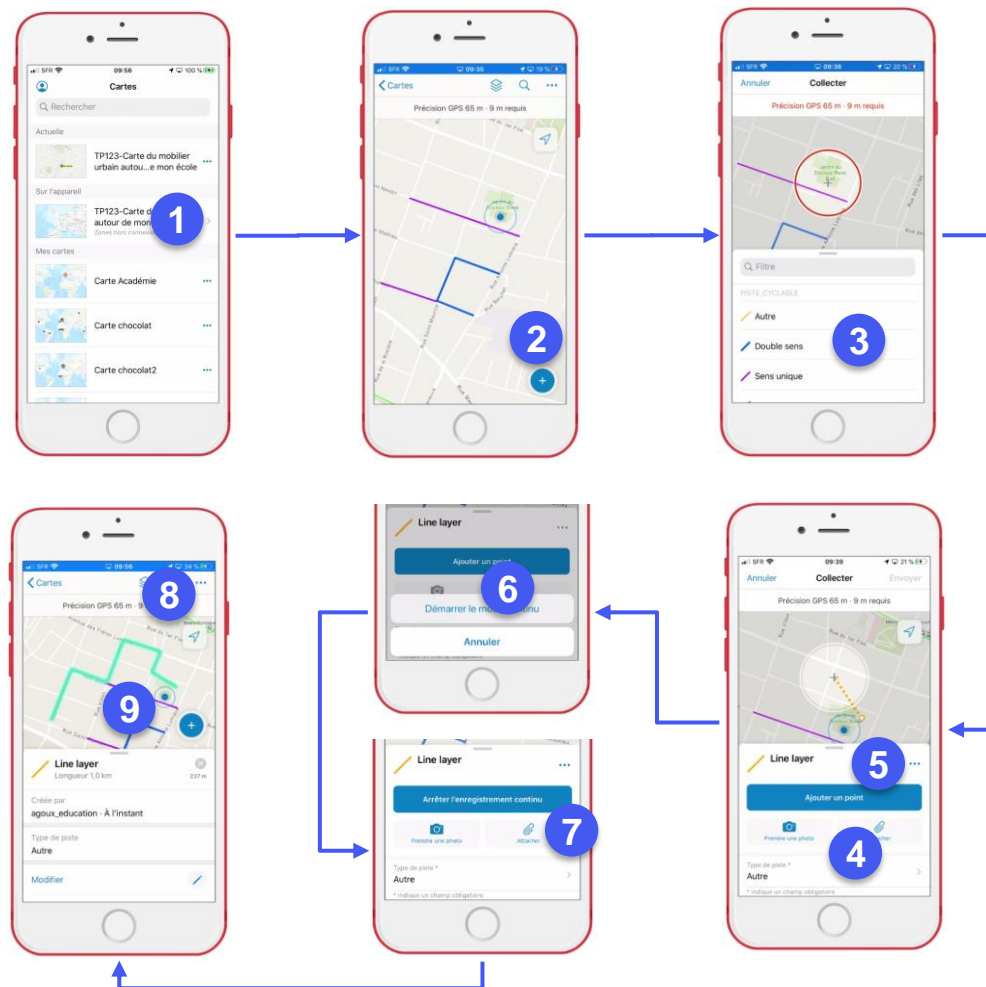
09:56
100 %
Cartes
Rechercher
Actuelle
TP123-Carte du mobilier urbain autou...e mon école
Sur l'appareil
TP123-Carte d autour de mon
Zones hors connexion
1
Mes cartes
Carte Académie
Carte chocolat
Carte chocolat2

SFR 09:35 19 %
Cartes
Précision GPS 65 m · 9 m requis
2

SFR 09:36 20 %
Annuler
Collecter
Précision GPS 65 m · 9 m requis
Filtre
PISTE_CYCLABLE
Autre
Double sens
3
Sens unique

SFR 09:58 34 %
Cartes
8
Précision GPS 65 m · 9
9
Line layer
Longueur 1,0 km
237 m
Créée par
agoux_education · À l'instant
Type de piste
Autre
Modifier

Line layer
Ajouter un point
6
Démarrer le mo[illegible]ntinu
Annuler

Line layer
Arrêter l'enregistrement continu
Prendre une photo
Attacher
7
Type de piste *
Autre
* indique un champ obligatoire

SFR 09:39 21 %
Annuler
Collecter
Envoyer
Précision GPS 65 m · 9 m requis
Line layer
5
Ajouter un point
Prendre une photo
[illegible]her
4
Type de piste *
Autre
* indique un champ obligatoire